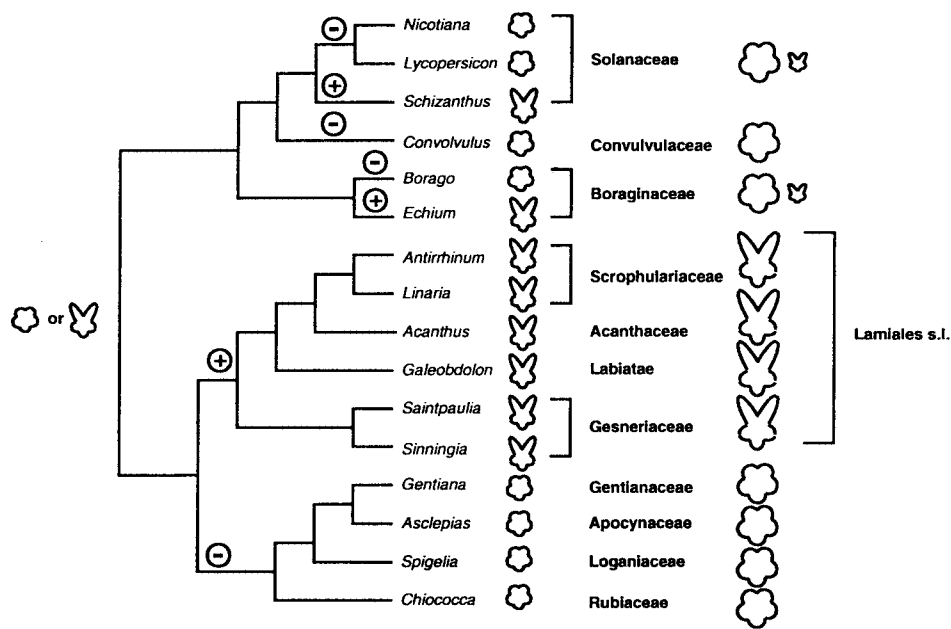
or

⊖ Nicotiana
Lycopersicon
⊕ Schizanthus
Solanaceae

⊖ Convolvulus
Convulvulaceae

⊖ Borago
⊕ Echium
Boraginaceae

Antirrhinum
Linaria
Scrophulariaceae

Acanthus
Acanthaceae

⊕ Galeobdolon
Labiatae

Saintpaulia
Sinningia
Gesneriaceae

Lamiales s.l.

Gentiana
Gentianaceae

Asclepias
Apocynaceae

Spigelia
Loganiaceae

⊖ Chiococca
Rubiaceae